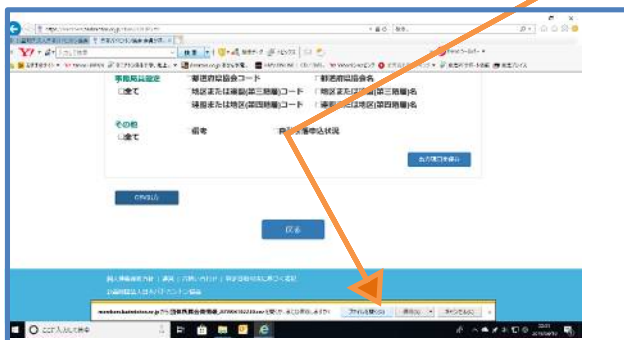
事務局設定
□全て
都道府県協会コード
都道府県協会名
地区または郡(第三階層)コード
地区または郡(第三階層)名
支部または地区(第四階層)コード
支部または地区(第四階層)名

その他
□全て
備考
登録承認状況

出力項目を保存

CSV出力

戻る

ファイルを開く(O)
保存(S)
キャンセル(C)

ここに入力して検索